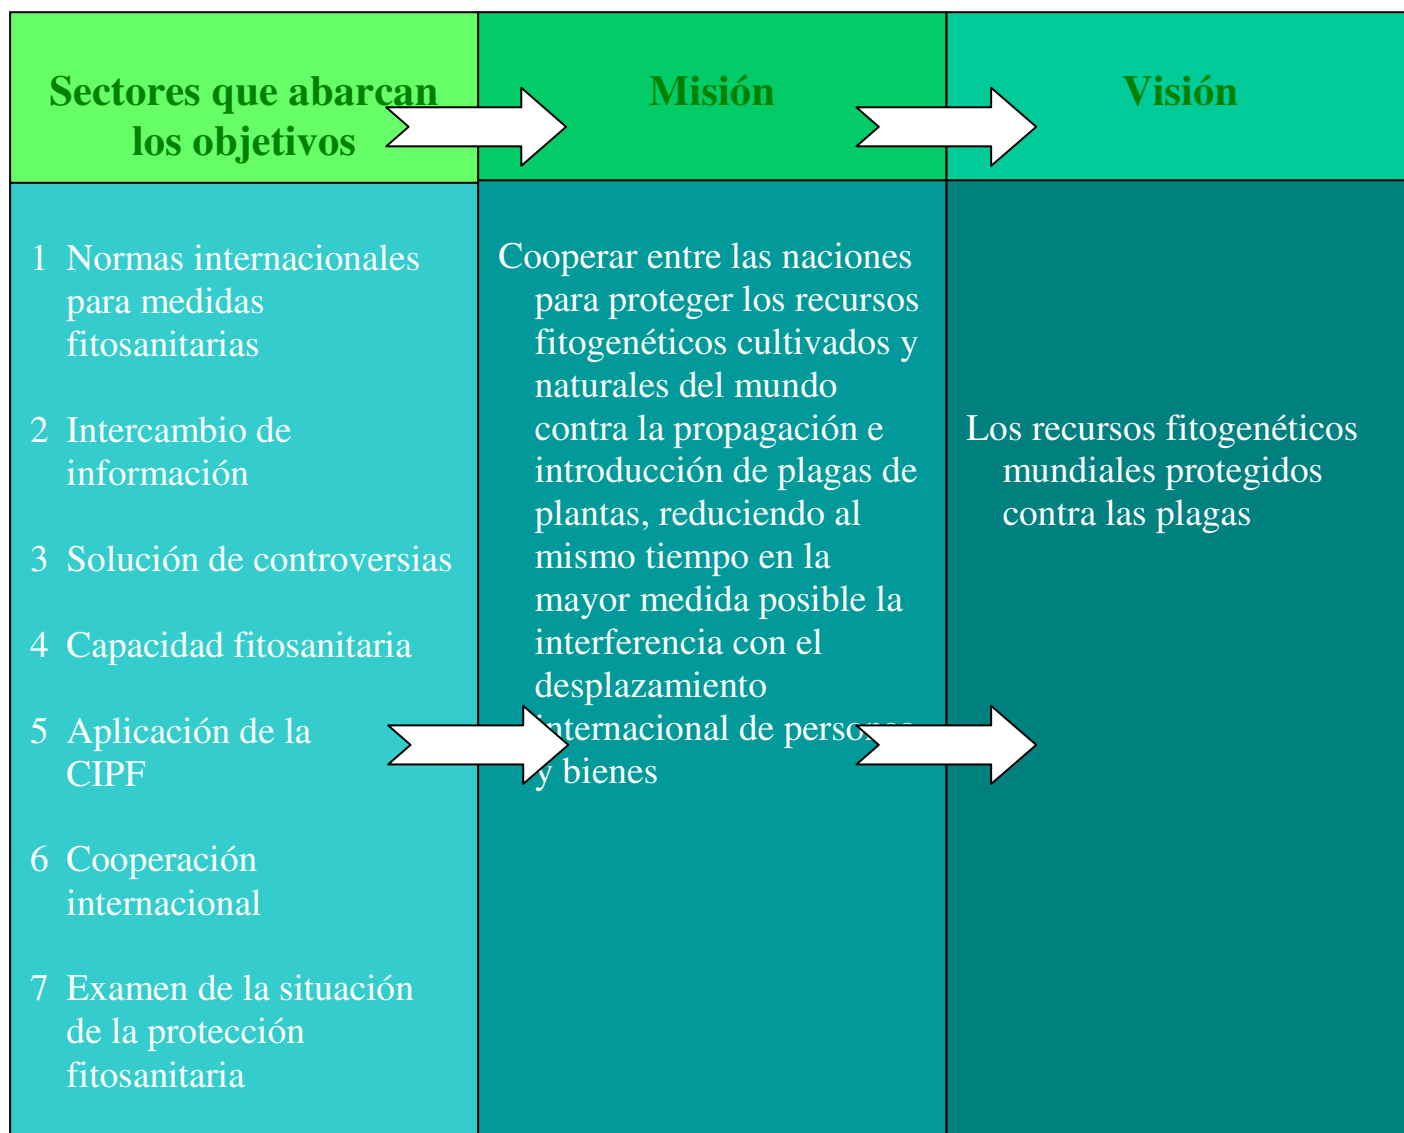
| Sectores que abarcan los objetivos | Misión | Visión |
|---|---|---|
| 1 Normas internacionales para medidas fitosanitarias<br><br>2 Intercambio de información<br><br>3 Solución de controversias<br><br>4 Capacidad fitosanitaria<br><br>5 Aplicación de la CIPF<br><br>6 Cooperación internacional<br><br>7 Examen de la situación de la protección fitosanitaria | Cooperar entre las naciones para proteger los recursos fitogenéticos cultivados y naturales del mundo contra la propagación e introducción de plagas de plantas, reduciendo al mismo tiempo en la mayor medida posible la interferencia con el desplazamiento internacional de pers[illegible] y bienes | Los recursos fitogenéticos mundiales protegidos contra las plagas |